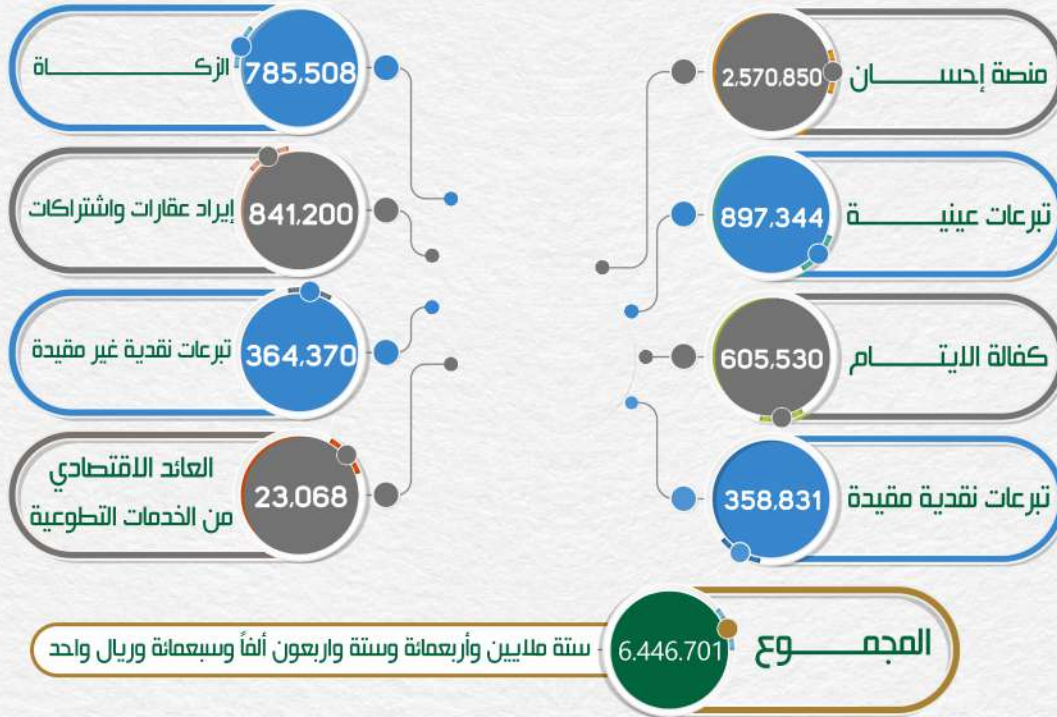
منصة إحســـــان 2,570,850

الزكـــــــاة 785,508

تبرعات عينيـــــة 897,344

إيراد عقارات واشتراكات 841,200

كفالة الايتــــــام 605,530

تبرعات نقدية غير مقيدة 364,370

تبرعات نقدية مقيدة 358,831

العائد الاقتصادي من الخدمات التطوعية 23,068

المجمـــــوع 6.446.701

ستة ملايين وأربعمائة وستة واربعون ألفاً وسبعمائة وريال واحد